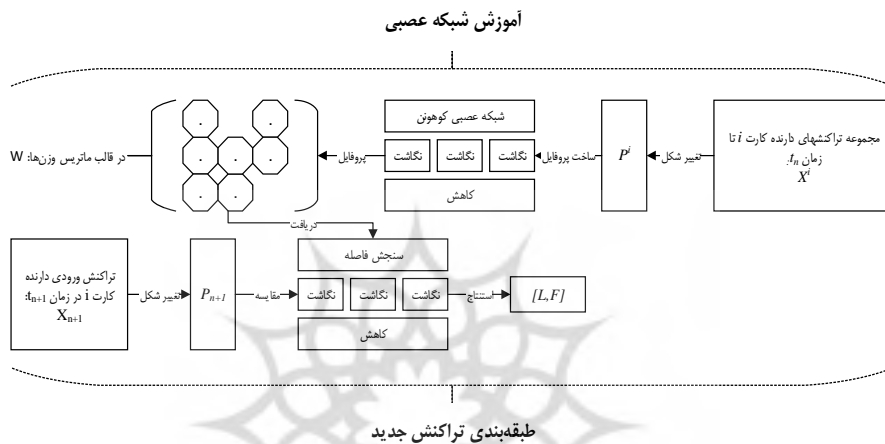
آموزش شبکه عصبی

مجموعه تراکنشهای دارنده کارت $i$ تا زمان $t_n$، $X^i$

تغییر شکل

$P^i$

ساخت پروفایل

شبکه عصبی کوهونن

نگاشت

نگاشت

نگاشت

کاهش

پروفایل

در قالب ماتریس وزنها: W

دریافت

تراکنش ورودی دارنده کارت i در زمان $t_{n+1}$: $X_{n+1}$

تغییر شکل

$P_{n+1}$

مقایسه

سنجش فاصله

نگاشت

نگاشت

نگاشت

کاهش

استنتاج

$[L,F]$

طبقه‌بندی تراکنش جدید